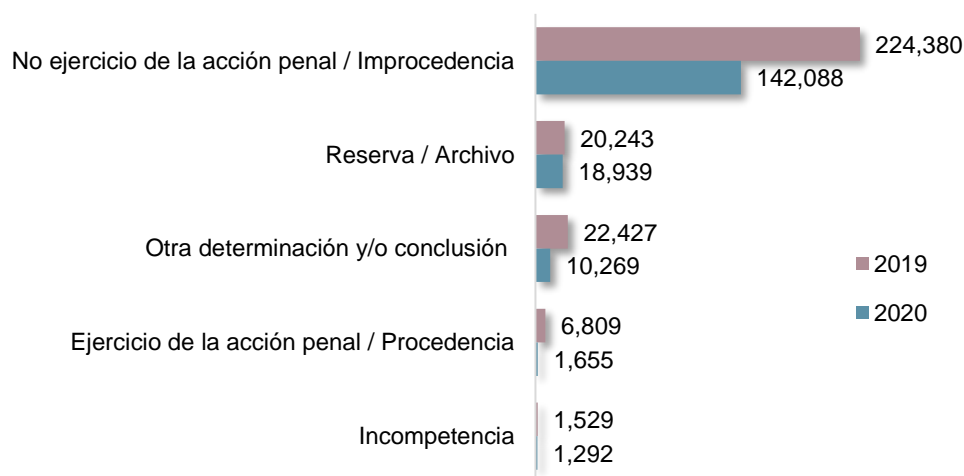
No ejercicio de la acción penal / Improcedencia
224,380
142,088

Reserva / Archivo
20,243
18,939

Otra determinación y/o conclusión
22,427
10,269

Ejercicio de la acción penal / Procedencia
6,809
1,655

Incompetencia
1,529
1,292

2019
2020